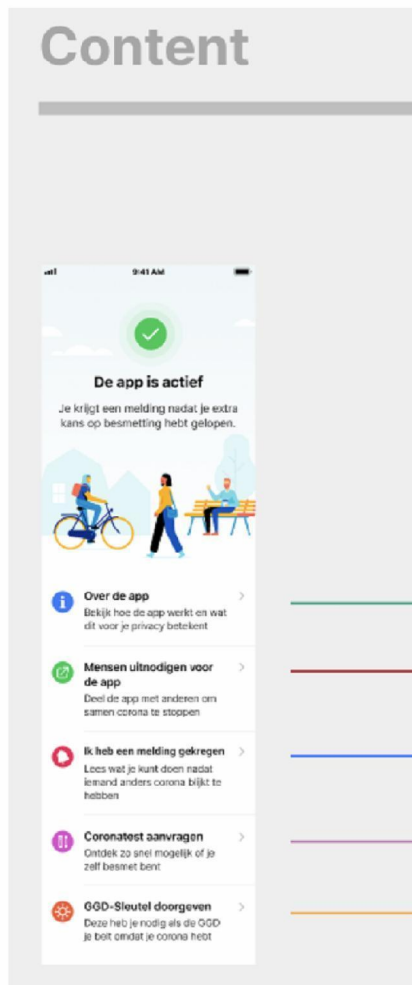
Content

9:41 AM

De app is actief

Je krijgt een melding nadat je extra kans op besmetting hebt gelopen.

Over de app
Bekijk hoe de app werkt en wat dit voor je privacy betekent

Mensen uitnodigen voor de app
Deel de app met anderen om samen corona te stoppen

Ik heb een melding gekregen
Lees wat je kunt doen nadat iemand anders corona blijkt te hebben

Coronatest aanvragen
Ontdek zo snel mogelijk of je zelf besmet bent

GGD-Sleutel doorgeven
Deze heb je nodig als de GGD je belt omdat je corona hebt